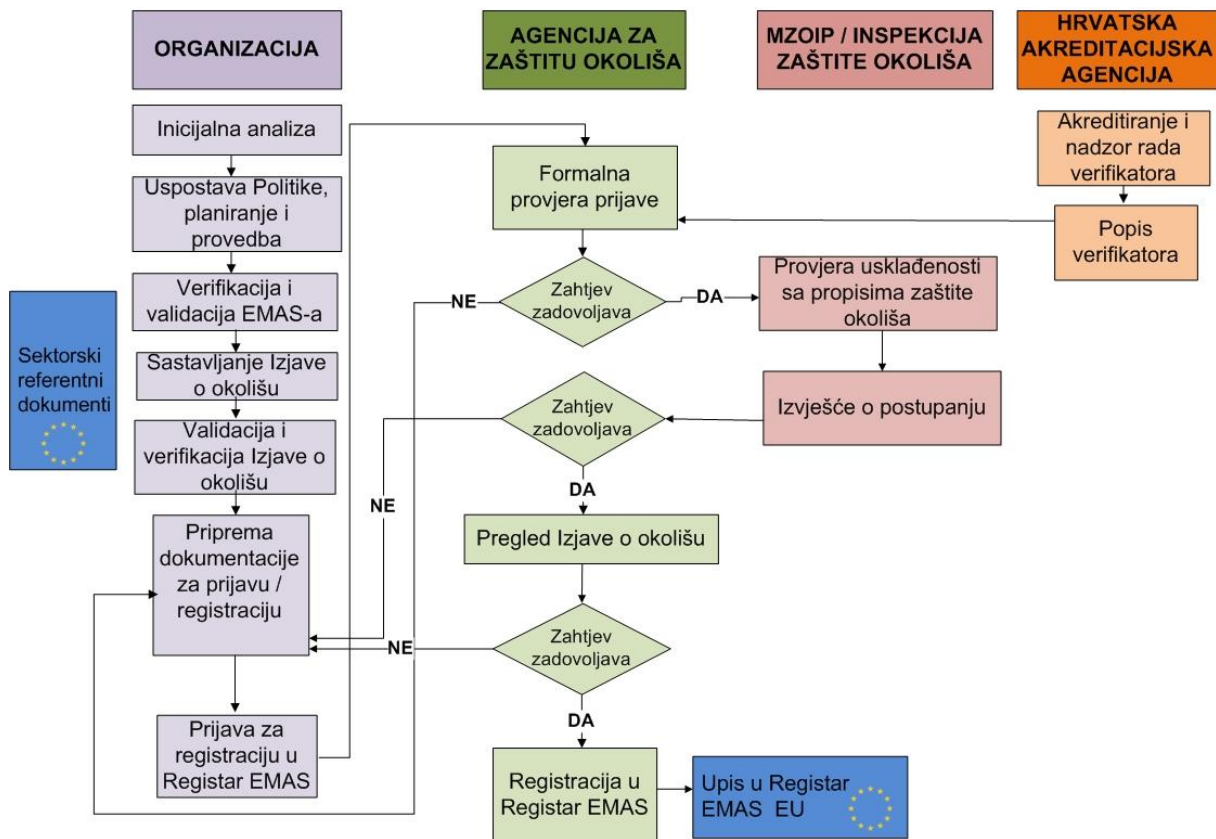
ORGANIZACIJA

AGENCIJA ZA ZAŠTITU OKOLIŠA

MZOIP / INSPEKCIJA ZAŠTITE OKOLIŠA

HRVATSKA AKREDITACIJSKA AGENCIJA

Inicijalna analiza

Uspostava Politike, planiranje i provedba

Verifikacija i validacija EMAS-a

Sastavljanje Izjave o okolišu

Validacija i verifikacija Izjave o okolišu

Priprema dokumentacije za prijavu / registraciju

Prijava za registraciju u Registar EMAS

Sektorski referentni dokumenti

Formalna provjera prijave

Zahtjev zadovoljava

NE

DA

Provjera usklađenosti sa propisima zaštite okoliša

Izvješće o postupanju

Zahtjev zadovoljava

NE

DA

Pregled Izjave o okolišu

Zahtjev zadovoljava

NE

DA

Registracija u Registar EMAS

Upis u Registar EMAS EU

Akreditiranje i nadzor rada verifikatora

Popis verifikatora